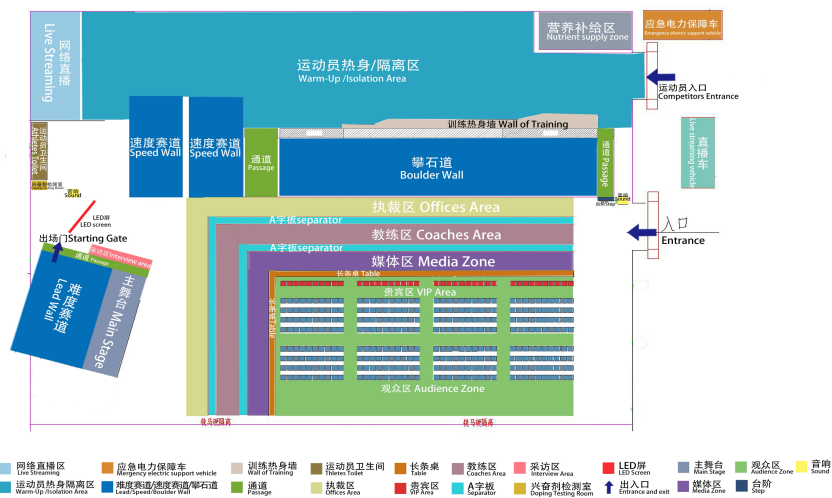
网络直播
Live Streaming

运动员热身/隔离区
Warm-Up /Isolation Area

营养补给区
Nutrient supply zone

应急电力保障车
Emergency electric support vehicle

运动员入口
Competitors Entrance

训练热身墙 Wall of Training

速度赛道
Speed Wall

速度赛道
Speed Wall

通道
Passage

攀石道
Boulder Wall

通道
Passage

直播车
Live streaming vehicle

运动员卫生间
Athletes Toilet

兴奋剂检测室

音响
Sound

音响
Sound

台阶
Step

入口
Entrance

LED屏
LED screen

出场门Starting Gate

采访区Interview area

通道
Passage

难度赛道
Lead Wall

主舞台
Main Stage

执裁区 Offices Area

A字板separator

教练区 Coaches Area

A字板separator

媒体区 Media Zone

长条桌 Table

贵宾区 VIP Area

长条桌 Table

观众区 Audience Zone

铁马硬隔离

铁马硬隔离

| | | | | | | | | |
|---|---|---|---|---|---|---|---|---|
| 网络直播区 Live Streaming | 应急电力保障车 Mergency electric support vehicle | 训练热身墙 Wall of Training | 运动员卫生间 Thletes Toilet | 长条桌 Table | 教练区 Coaches Area | 采访区 Interview Area | LED屏 LED Screen | 主舞台 Main Stage | 观众区 Audience Zone | 音响 Sound |
| 运动员热身隔离区 Warm-Up /Isolation Area | 难度赛道/速度赛道/攀石道 Lead/Speed/Boulder Wall | 通道 Passage | 执裁区 Offices Area | 贵宾区 VIP Area | A字板 Separator | 兴奋剂检测室 Doping Testing Room | 出入口 Entrance and exit | 媒体区 Media Zone | 台阶 Step |